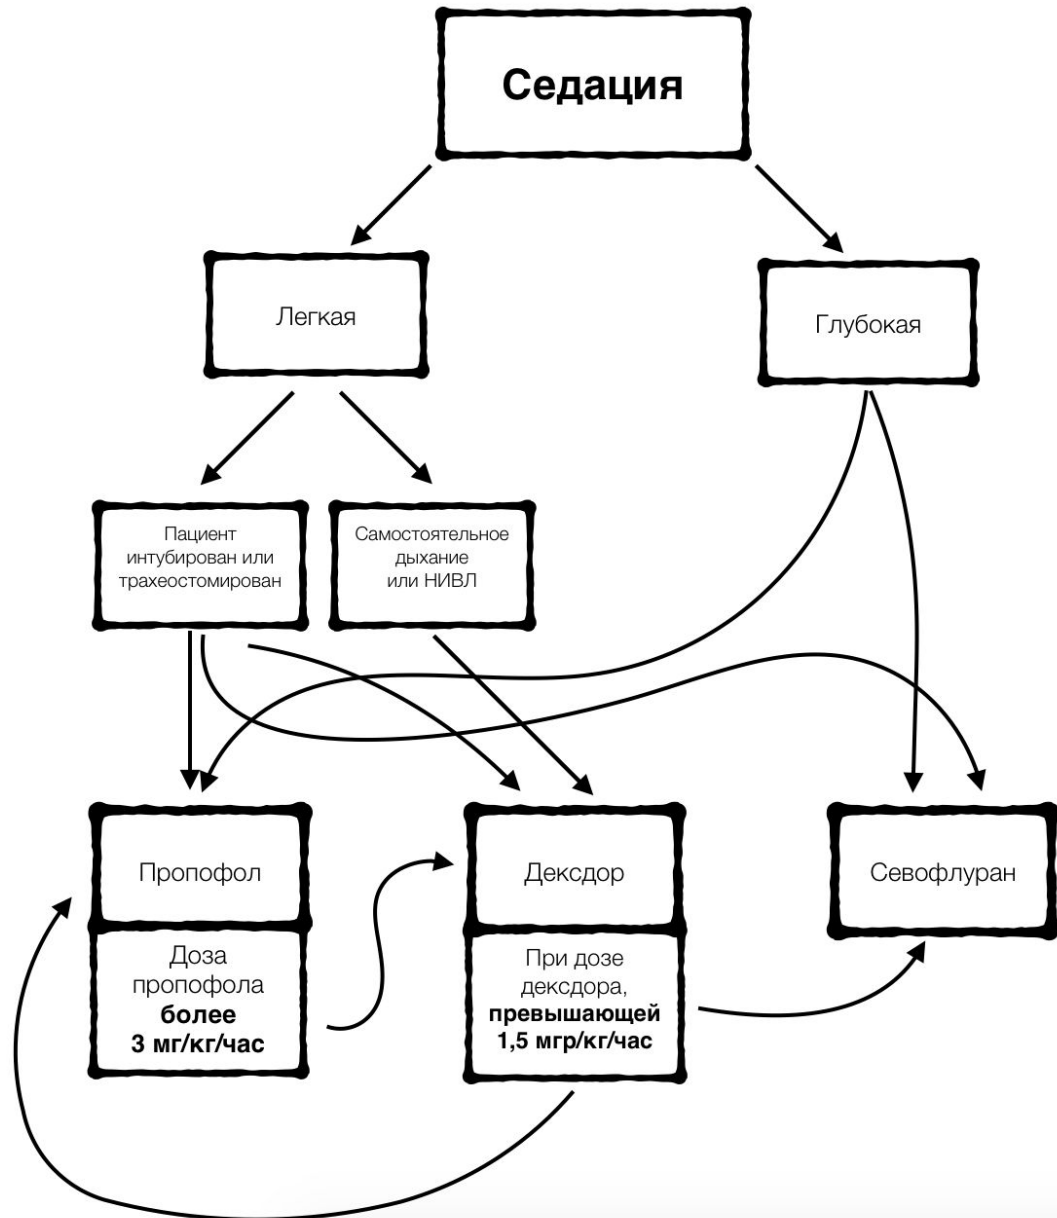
Седация

Легкая

Глубокая

Пациент интубирован или трахеостомирован

Самостоятельное дыхание или НИВЛ

Пропофол

Доза пропофола **более 3 мг/кг/час**

Дексдор

При дозе дексдора, **превышающей 1,5 мгр/кг/час**

Севофлуран